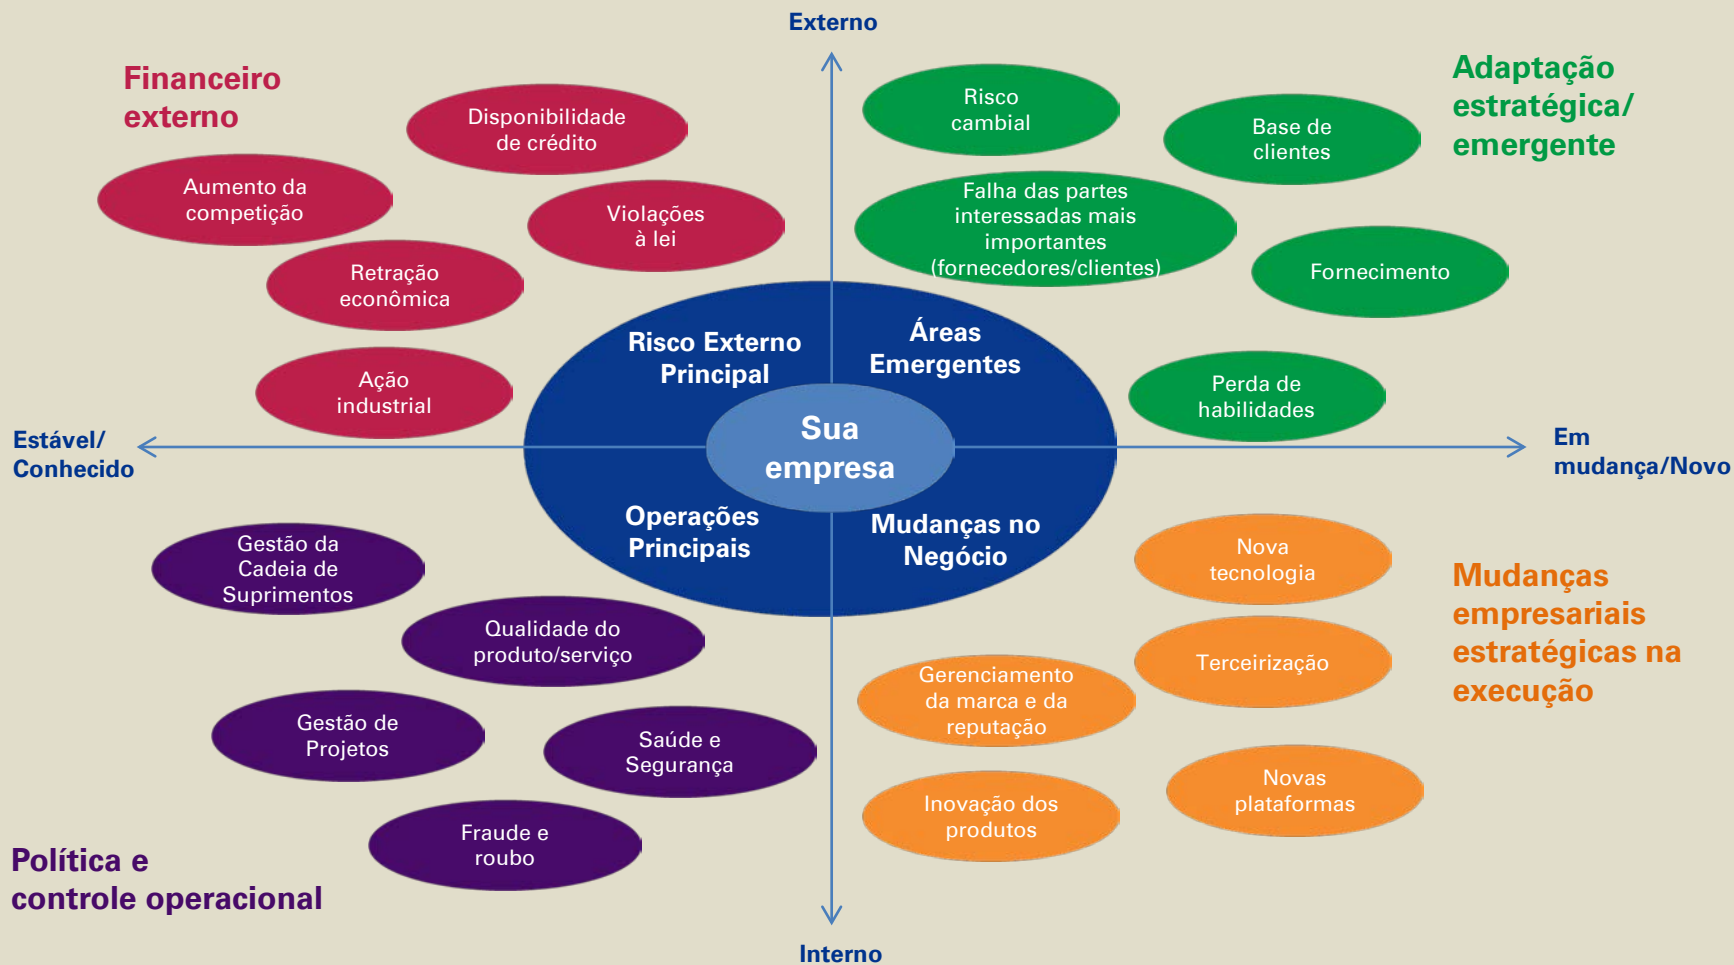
Externo

Financeiro externo

Disponibilidade de crédito

Aumento da competição

Violações à lei

Retração econômica

Ação industrial

Risco cambial

Base de clientes

Adaptação estratégica/ emergente

Falha das partes interessadas mais importantes (fornecedores/clientes)

Fornecimento

Perda de habilidades

Risco Externo Principal

Áreas Emergentes

Sua empresa

Operações Principais

Mudanças no Negócio

Estável/ Conhecido

Em mudança/Novo

Gestão da Cadeia de Suprimentos

Qualidade do produto/serviço

Gestão de Projetos

Saúde e Segurança

Fraude e roubo

Política e controle operacional

Nova tecnologia

Terceirização

Mudanças empresariais estratégicas na execução

Gerenciamento da marca e da reputação

Novas plataformas

Inovação dos produtos

Interno